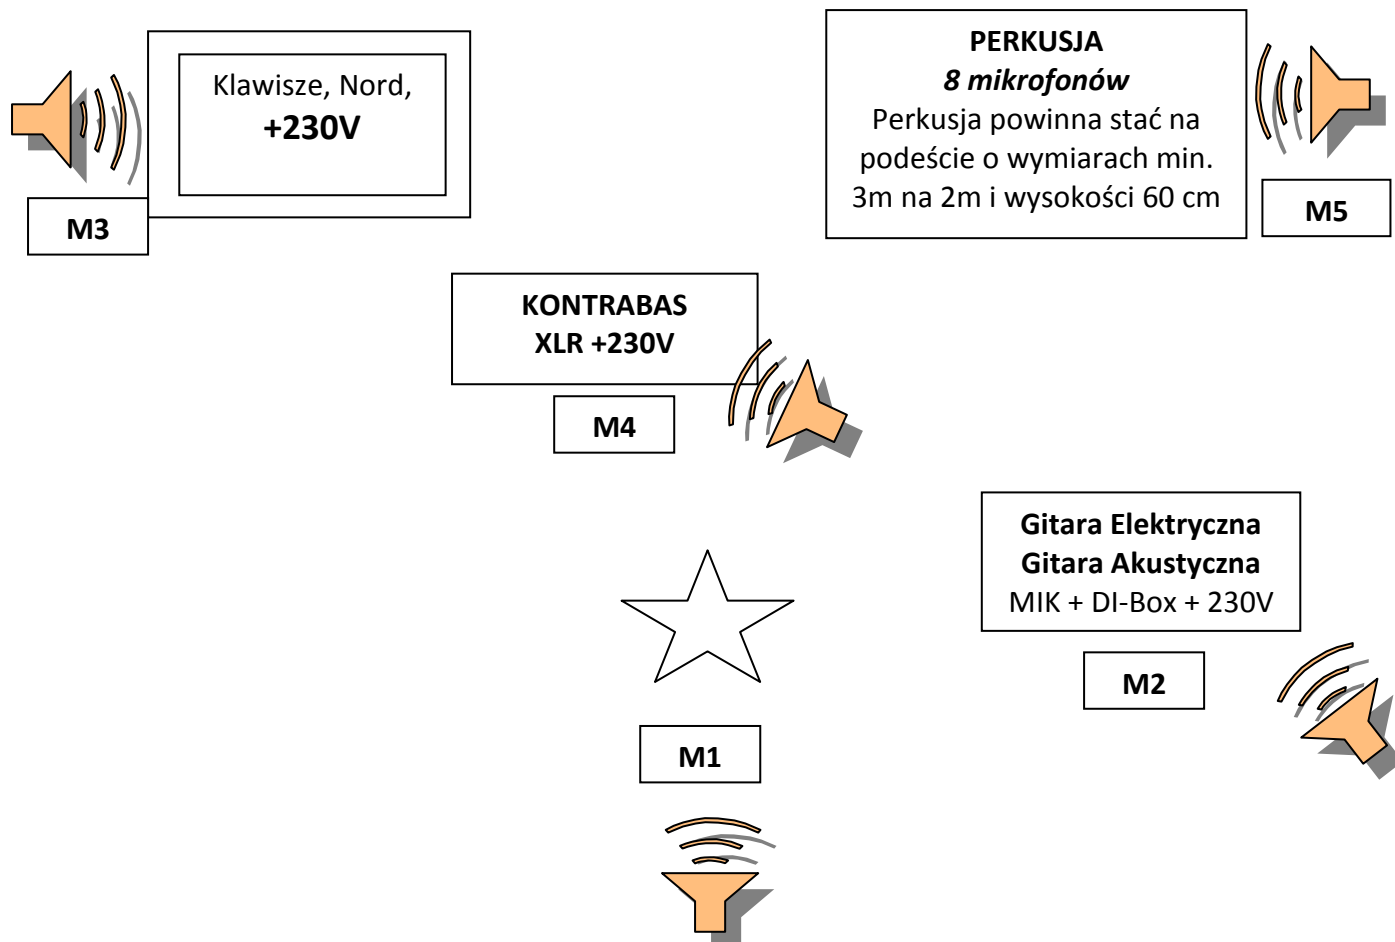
Klawisze, Nord,
+230V

M3

PERKUSJA
8 mikrofonów
Perkusja powinna stać na podeście o wymiarach min. 3m na 2m i wysokości 60 cm

M5

KONTRABAS
XLR +230V

M4

Gitara Elektryczna
Gitara Akustyczna
MIK + DI-Box + 230V

M2

M1